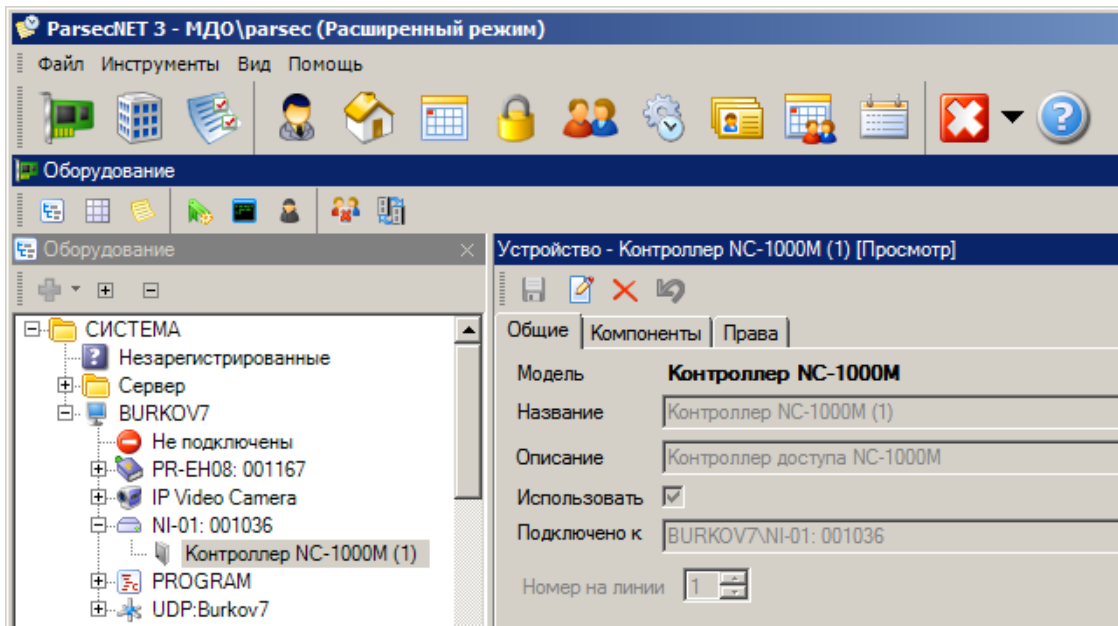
ParsecNET 3 - МДО\parsec (Расширенный режим)

Файл Инструменты Вид Помощь

Оборудование

Оборудование

СИСТЕМА
Незарегистрированные
Сервер
BURKOV7
Не подключены
PR-EH08: 001167
IP Video Camera
NI-01: 001036
Контроллер NC-1000M (1)
PROGRAM
UDP:Burkov7

Устройство - Контроллер NC-1000M (1) [Просмотр]

Общие | Компоненты | Права

Модель **Контроллер NC-1000M**
Название Контроллер NC-1000M (1)
Описание Контроллер доступа NC-1000M
Использовать
Подключено к BURKOV7\NI-01: 001036
Номер на линии 1